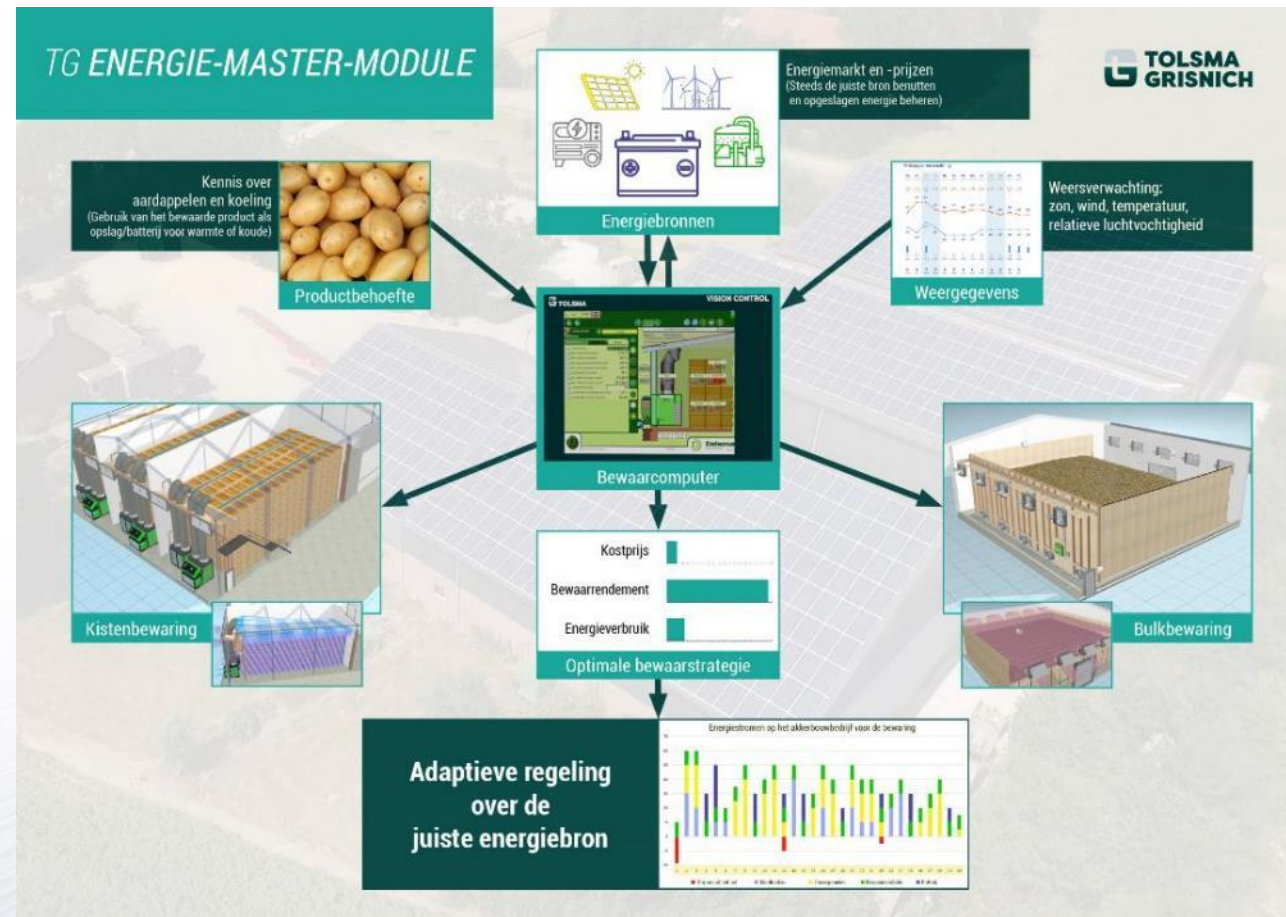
TG ENERGIE-MASTER-MODULE

TOLSMA GRISNICH

Energiemarkt en -prijzen
(Steeds de juiste bron benutten en opgeslagen energie beheren)

Energiebronnen

Kennis over aardappelen en koeling
(Gebruik van het bewaarde product als opslag/batterij voor warmte of koude)

Productbehoefte

Weersverwachting:
zon, wind, temperatuur, relatieve luchtvochtigheid

Weergegevens

TOLSMA

VISION CONTROL

Bewaarcomputer

Kistenbewaring

Bulkbewaring

Kostprijs

Bewaarrendement

Energieverbruik

Optimale bewaarstrategie

Adaptieve regeling over de juiste energiebron

Energiestromen op het akkerbouwbedrijf voor de bewaring